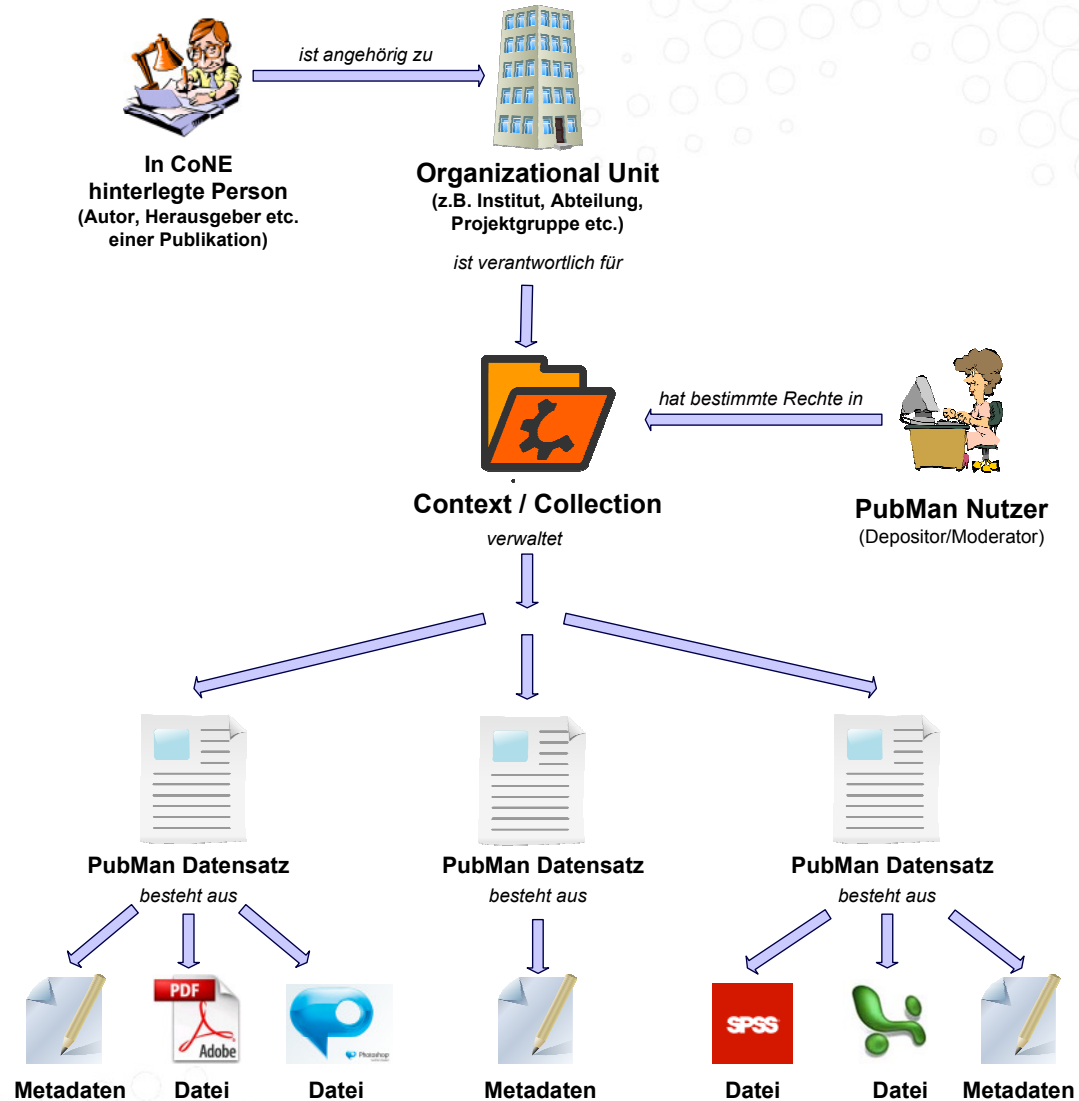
In CoNE hinterlegte Person
(Autor, Herausgeber etc. einer Publikation)

ist angehörig zu

Organizational Unit
(z.B. Institut, Abteilung, Projektgruppe etc.)

ist verantwortlich für

hat bestimmte Rechte in

Context / Collection

PubMan Nutzer
(Depositor/Moderator)

verwaltet

PubMan Datensatz
besteht aus

PubMan Datensatz
besteht aus

PubMan Datensatz
besteht aus

PDF
Adobe

Photoshop

SPSS

Metadaten
Datei
Datei
Metadaten
Datei
Datei
Metadaten